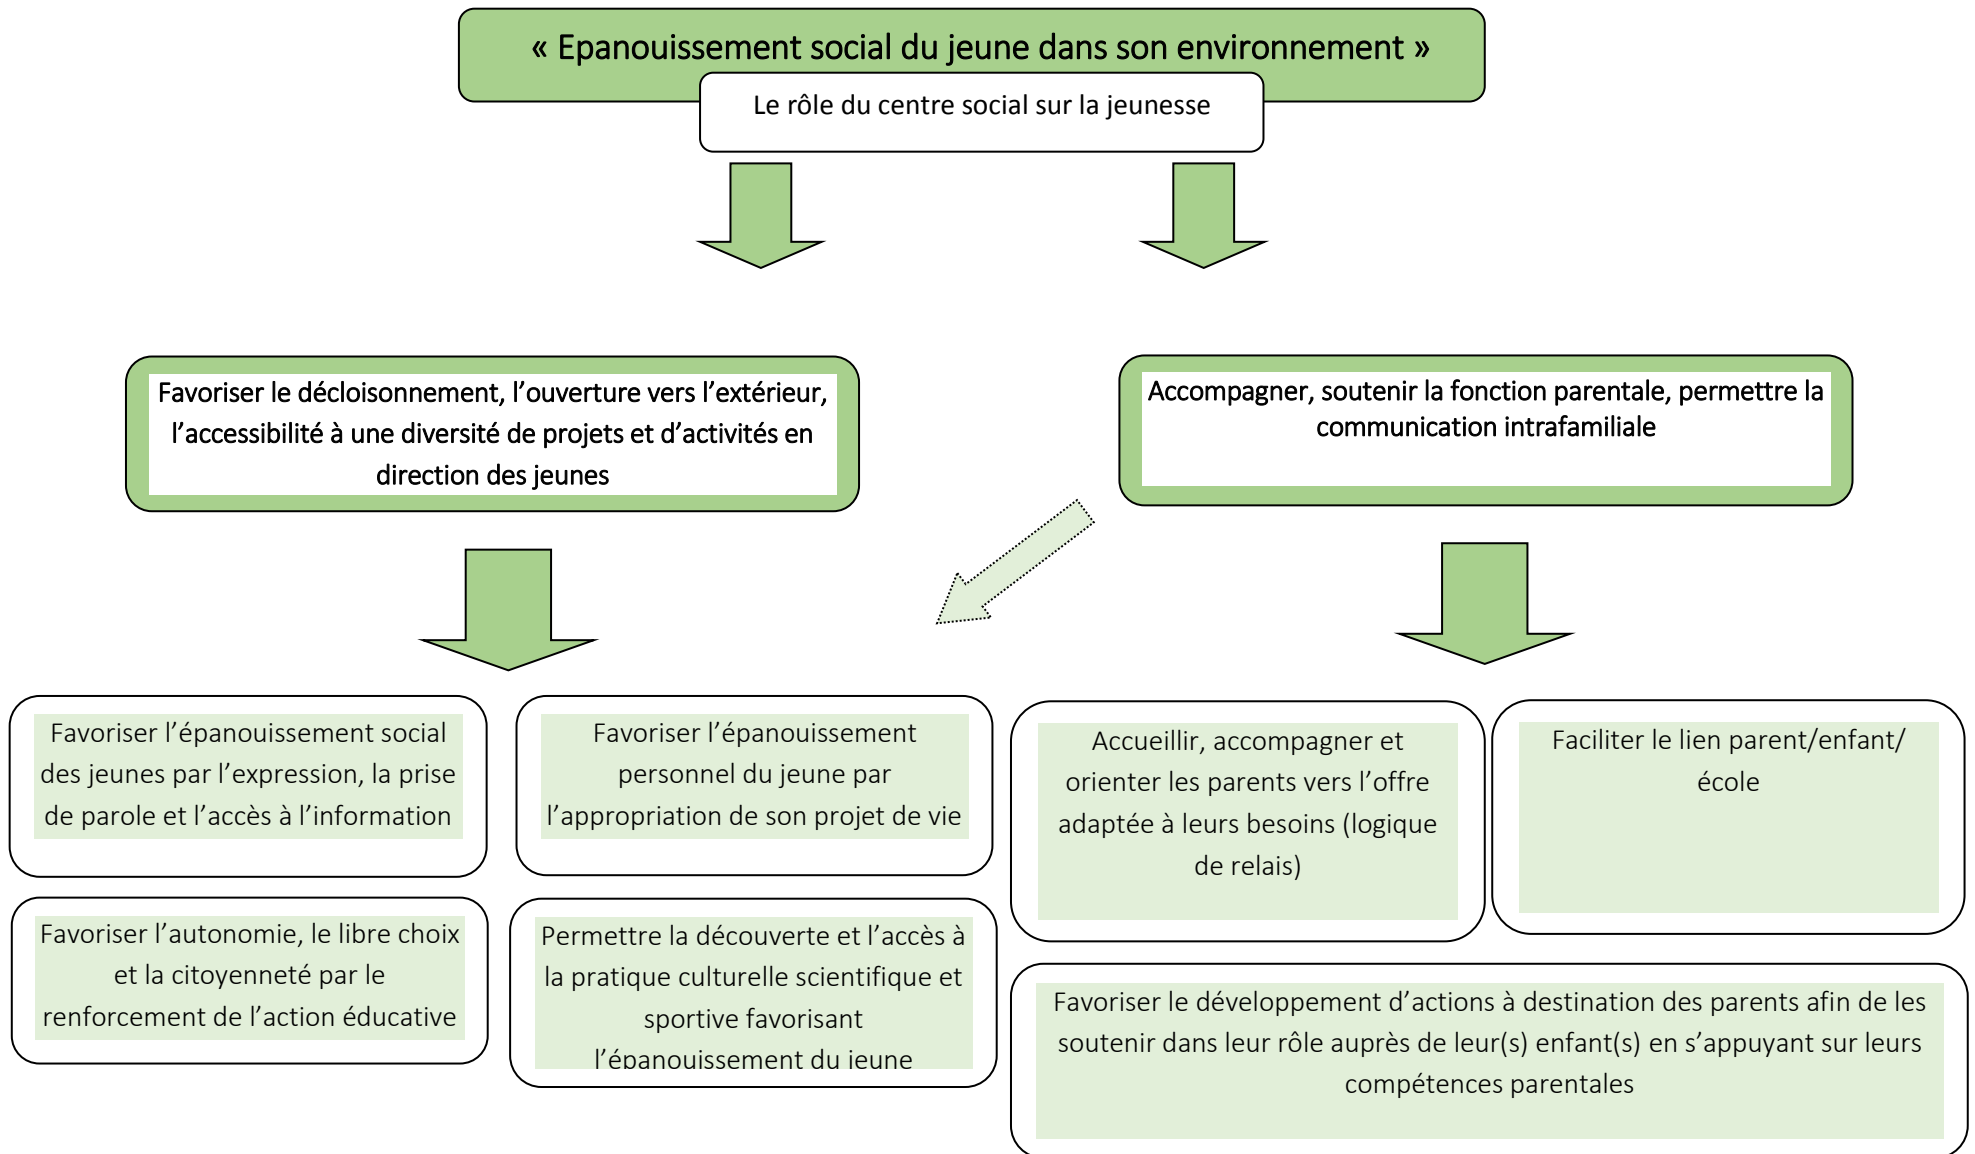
« Epanouissement social du jeune dans son environnement »

Le rôle du centre social sur la jeunesse

Favoriser le décloisonnement, l'ouverture vers l'extérieur, l'accessibilité à une diversité de projets et d'activités en direction des jeunes

Accompagner, soutenir la fonction parentale, permettre la communication intrafamiliale

Favoriser l'épanouissement social des jeunes par l'expression, la prise de parole et l'accès à l'information

Favoriser l'épanouissement personnel du jeune par l'appropriation de son projet de vie

Accueillir, accompagner et orienter les parents vers l'offre adaptée à leurs besoins (logique de relais)

Faciliter le lien parent/enfant/ école

Favoriser l'autonomie, le libre choix et la citoyenneté par le renforcement de l'action éducative

Permettre la découverte et l'accès à la pratique culturelle scientifique et sportive favorisant l'épanouissement du jeune

Favoriser le développement d'actions à destination des parents afin de les soutenir dans leur rôle auprès de leur(s) enfant(s) en s'appuyant sur leurs compétences parentales